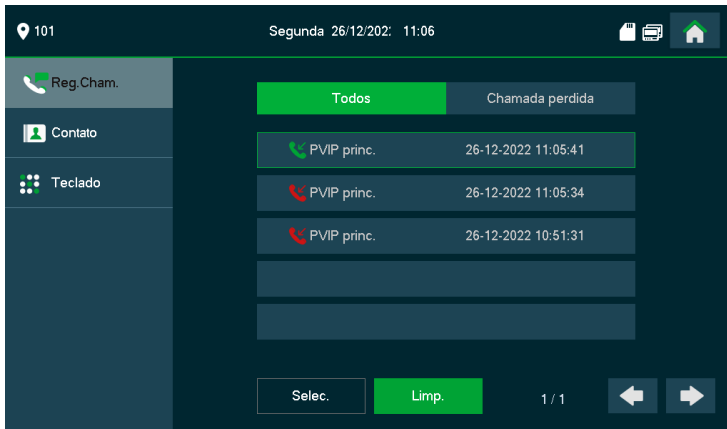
101

Segunda 26/12/202: 11:06

Reg.Cham.

Contato

Teclado

Todos

Chamada perdida

PVIP princ. 26-12-2022 11:05:41

PVIP princ. 26-12-2022 11:05:34

PVIP princ. 26-12-2022 10:51:31

Selec.

Limp.

1 / 1